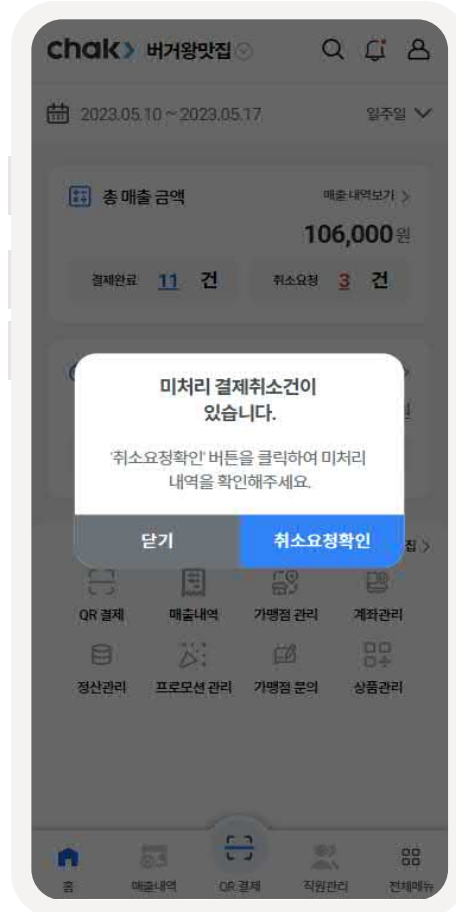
chak> 버거왕맛집

2023.05.10 ~ 2023.05.17 일주일

총 매출 금액 매출내역보기 >

106,000원

결제완료 11 건 취소요청 3 건

미처리 결제취소건이 있습니다.

'취소요청확인' 버튼을 클릭하여 미처리 내역을 확인해주세요.

닫기 취소요청확인

집 >

QR 결제 매출내역 가맹점 관리 계좌관리

정산관리 프로모션 관리 가맹점 문의 상품관리

홈 매출내역 QR 결제 직원관리 전체메뉴